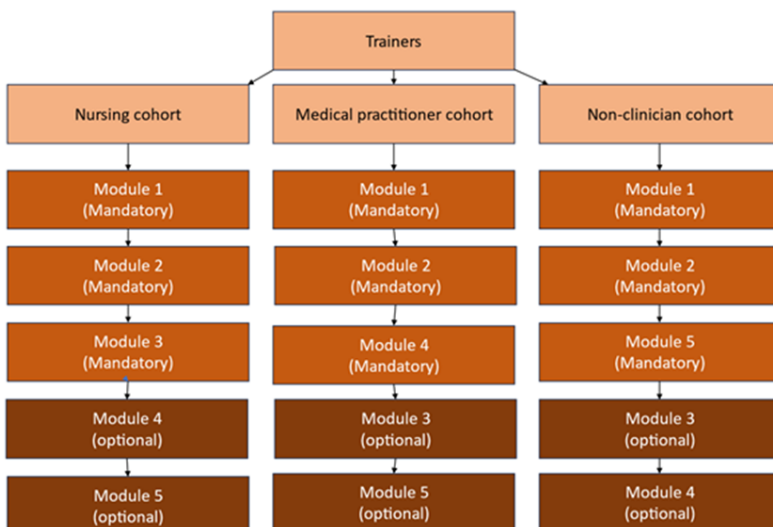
Trainers

Nursing cohort

Module 1
(Mandatory)

Module 2
(Mandatory)

Module 3
(Mandatory)

Module 4
(optional)

Module 5
(optional)

Medical practitioner cohort

Module 1
(Mandatory)

Module 2
(Mandatory)

Module 4
(Mandatory)

Module 3
(optional)

Module 5
(optional)

Non-clinician cohort

Module 1
(Mandatory)

Module 2
(Mandatory)

Module 5
(Mandatory)

Module 3
(optional)

Module 4
(optional)